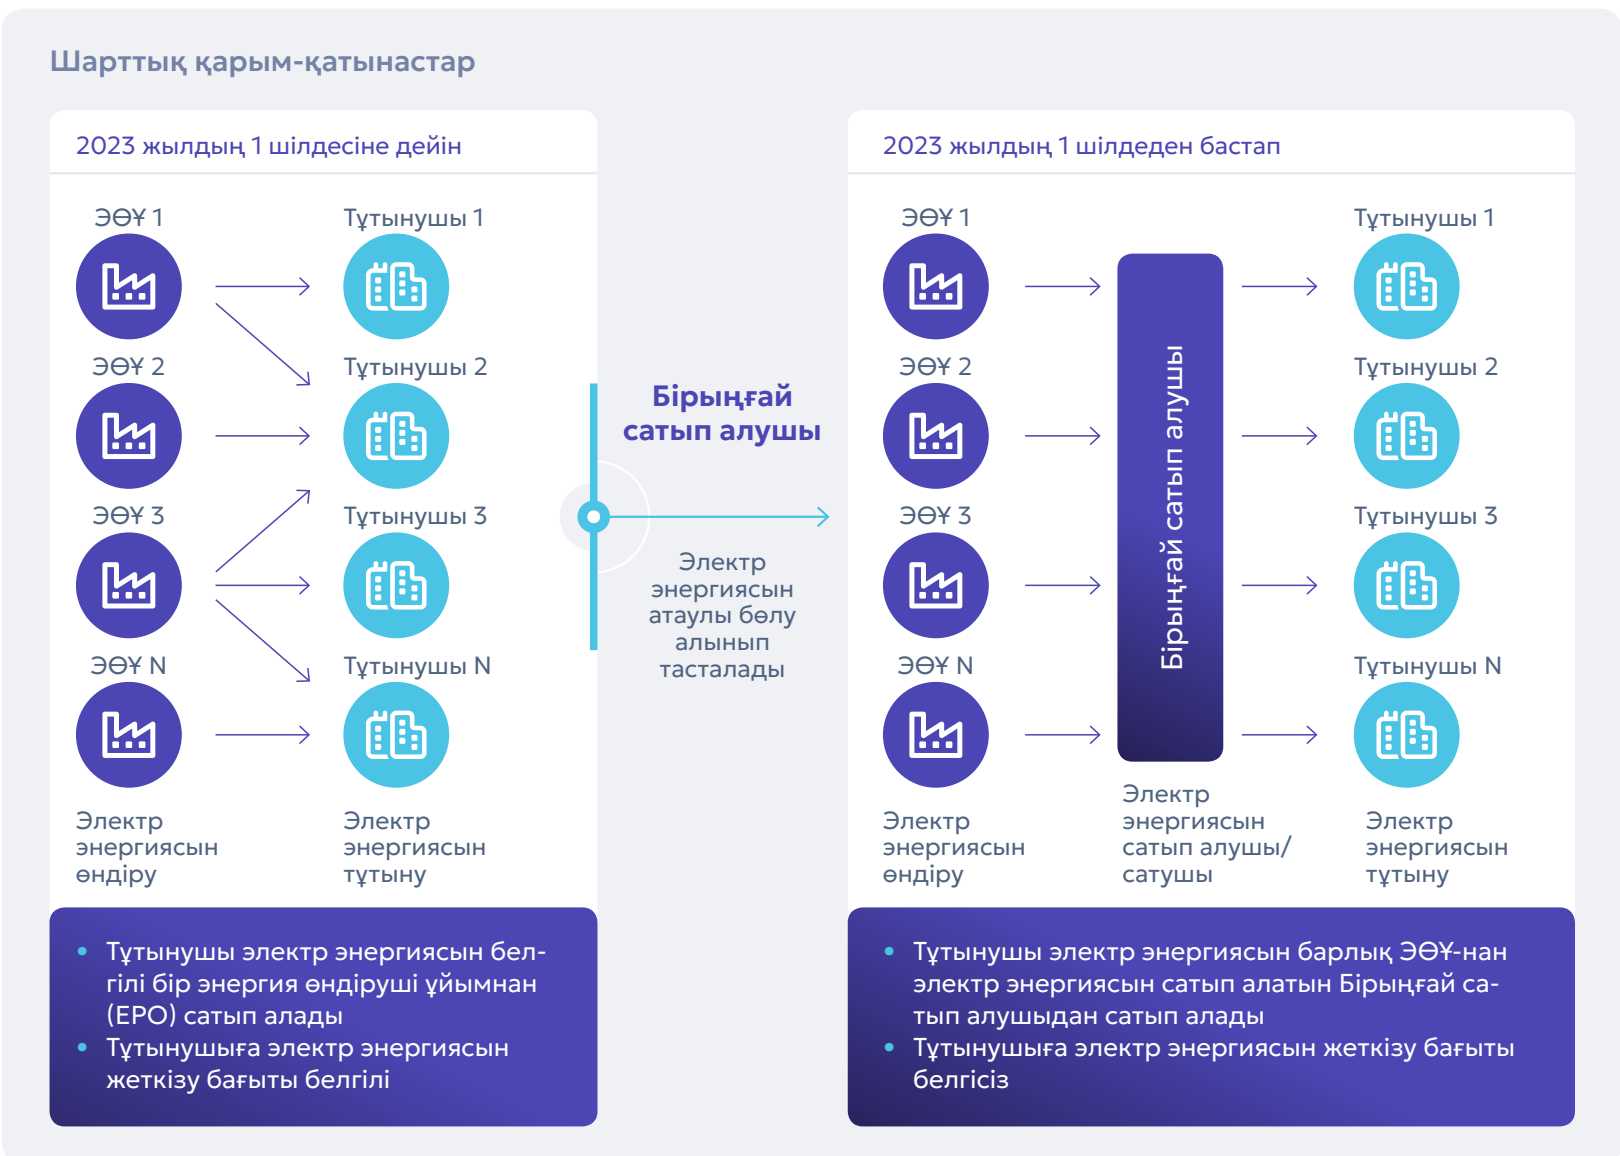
Шарттық қарым-қатынастар

2023 жылдың 1 шілдесіне дейін

ЭӨҰ 1
Тұтынушы 1
ЭӨҰ 2
Тұтынушы 2
ЭӨҰ 3
Тұтынушы 3
ЭӨҰ N
Тұтынушы N

Электр энергиясын өндіру

Электр энергиясын тұтыну

• Тұтынушы электр энергиясын белгілі бір энергия өндіруші ұйымнан (ЕРО) сатып алады
• Тұтынушыға электр энергиясын жеткізу бағыты белгілі

Бірыңғай сатып алушы

Электр энергиясын атаулы бөлу алынып тасталады

2023 жылдың 1 шілдеден бастап

ЭӨҰ 1
ЭӨҰ 2
ЭӨҰ 3
ЭӨҰ N

Бірыңғай сатып алушы

Тұтынушы 1
Тұтынушы 2
Тұтынушы 3
Тұтынушы N

Электр энергиясын өндіру

Электр энергиясын сатып алушы/ сатушы

Электр энергиясын тұтыну

• Тұтынушы электр энергиясын барлық ЭӨҰ-нан электр энергиясын сатып алатын Бірыңғай сатып алушыдан сатып алады
• Тұтынушыға электр энергиясын жеткізу бағыты белгісіз